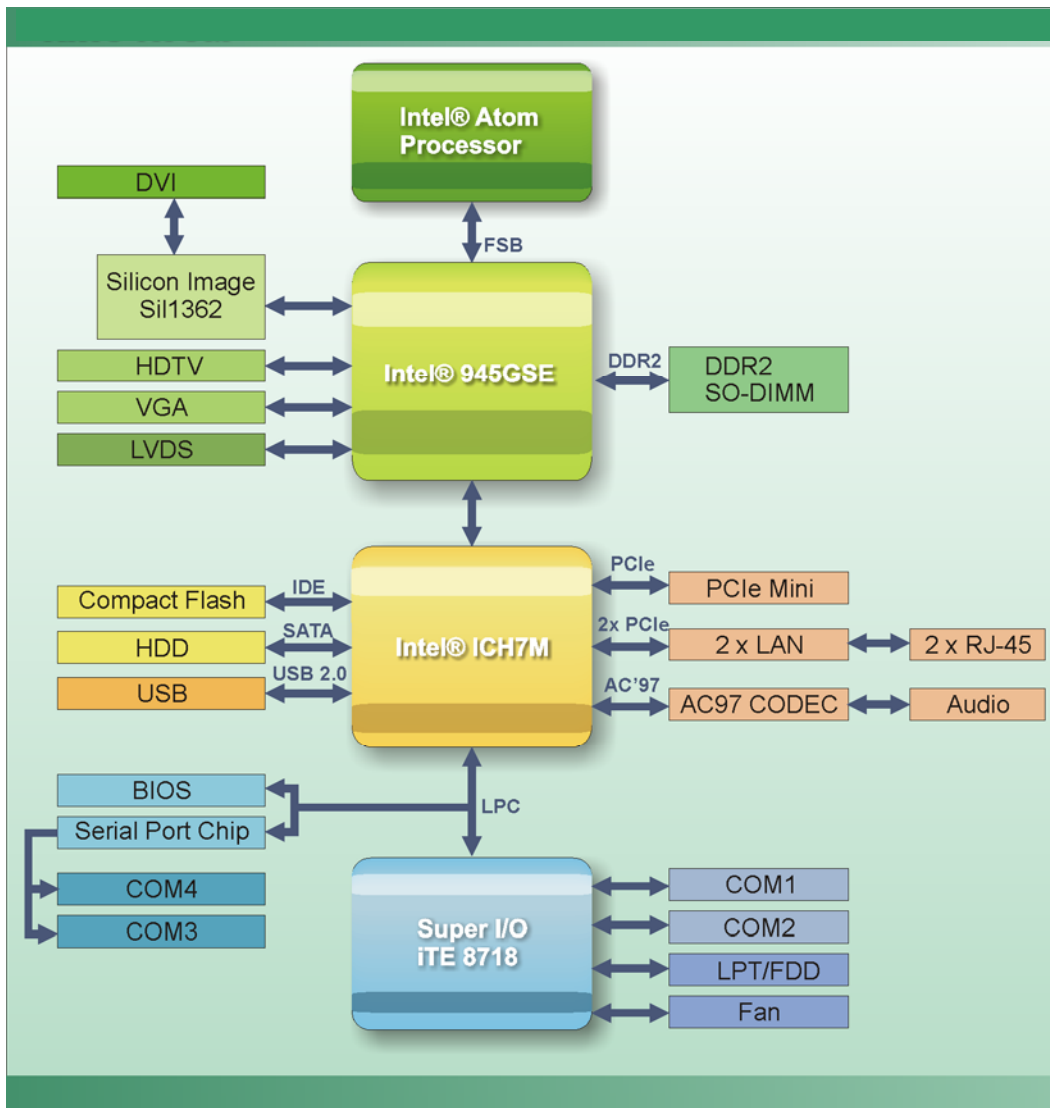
Intel® Atom Processor

DVI

FSB

Silicon Image SiI1362

Intel® 945GSE

HDTV

VGA

LVDS

DDR2

DDR2 SO-DIMM

PCIe

PCIe Mini

Compact Flash

IDE

HDD

SATA

USB

USB 2.0

Intel® ICH7M

2x PCIe

2 x LAN

2 x RJ-45

AC'97

AC97 CODEC

Audio

BIOS

LPC

Serial Port Chip

COM4

COM3

Super I/O iTE 8718

COM1

COM2

LPT/FDD

Fan